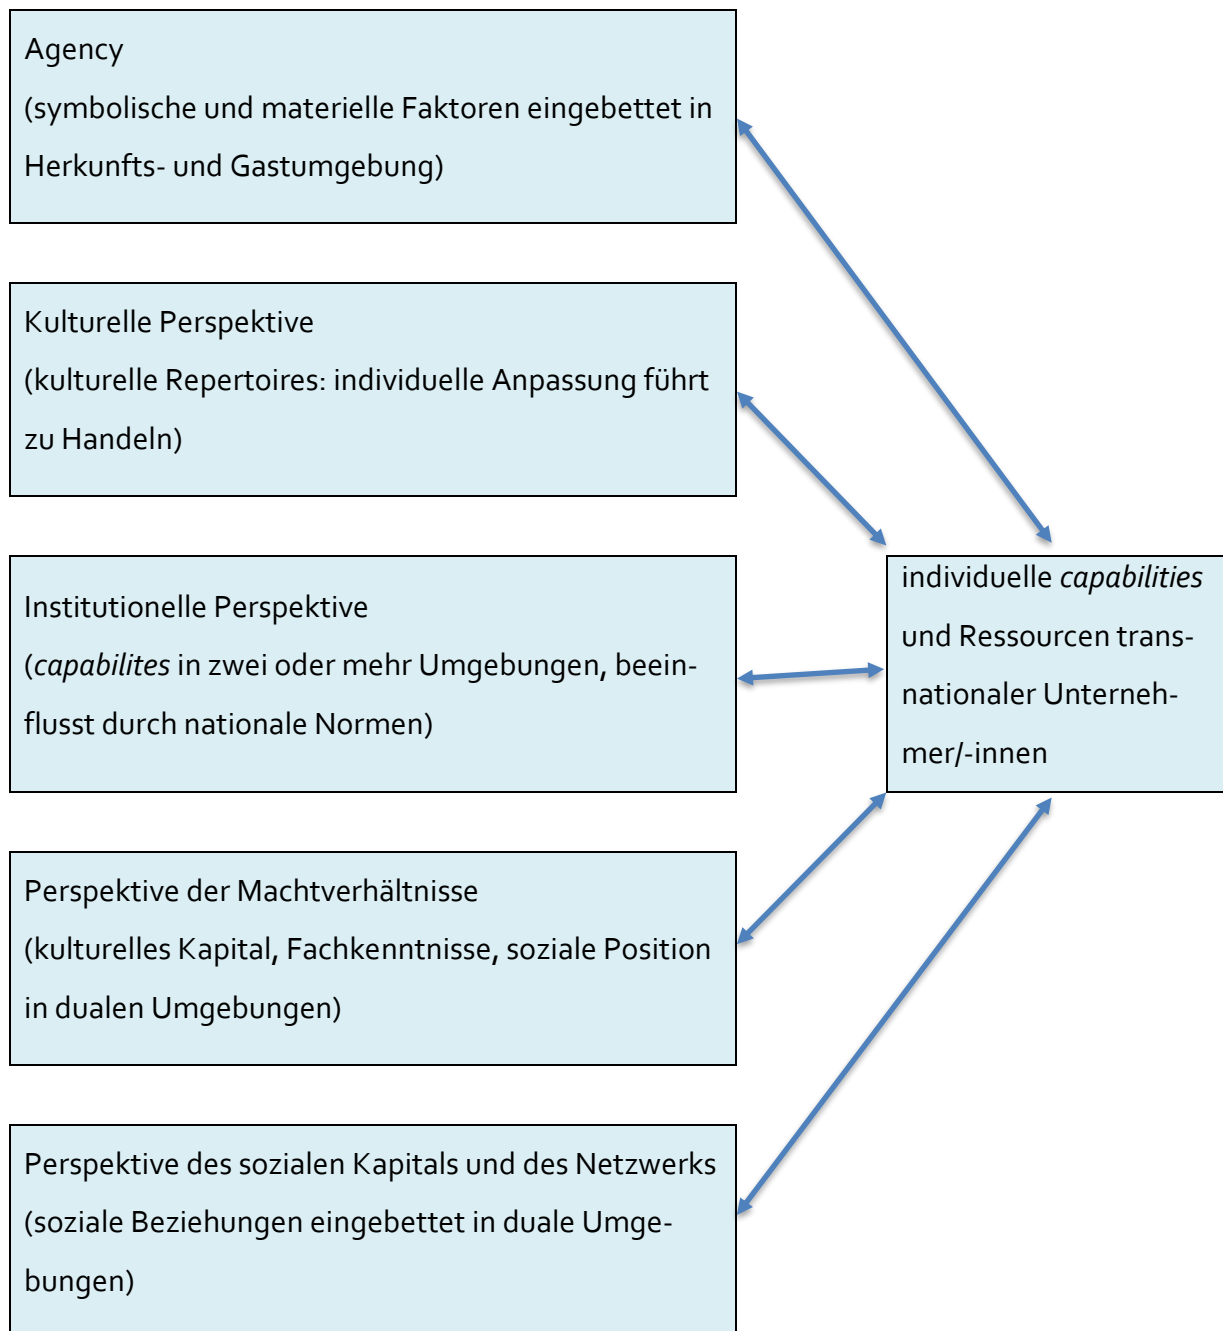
Agency
(symbolische und materielle Faktoren eingebettet in Herkunfts- und Gastumgebung)

Kulturelle Perspektive
(kulturelle Repertoires: individuelle Anpassung führt zu Handeln)

Institutionelle Perspektive
(*capabilites* in zwei oder mehr Umgebungen, beeinflusst durch nationale Normen)

Perspektive der Machtverhältnisse
(kulturelles Kapital, Fachkenntnisse, soziale Position in dualen Umgebungen)

Perspektive des sozialen Kapitals und des Netzwerks
(soziale Beziehungen eingebettet in duale Umgebungen)

individuelle *capabilities* und Ressourcen transnationaler Unterneh-mer/-innen